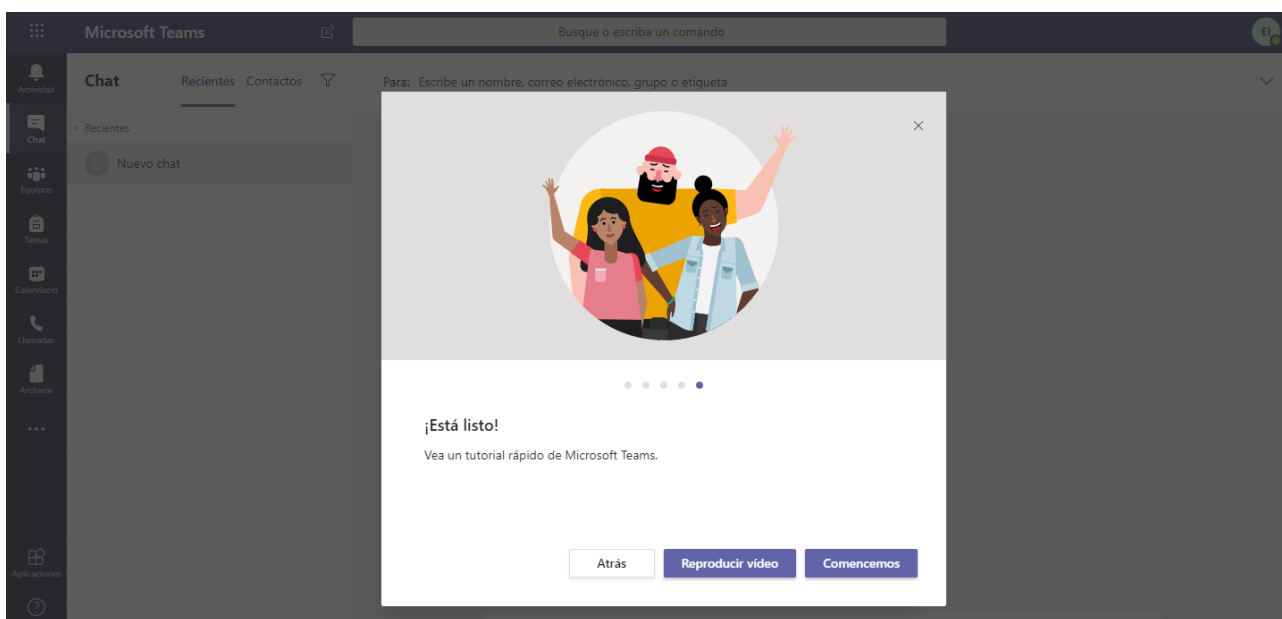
Microsoft Teams

Busque o escriba un comando

EI

Actividad

Chat

Equipos

Tareas

Calendario

Llamadas

Archivos

...

Aplicaciones

?

Chat

Recientes

Contactos

Recientes

Nuevo chat

Para: Escribe un nombre, correo electrónico, grupo o etiqueta

×

¡Está listo!

Vea un tutorial rápido de Microsoft Teams.

Atrás

Reproducir vídeo

Comencemos